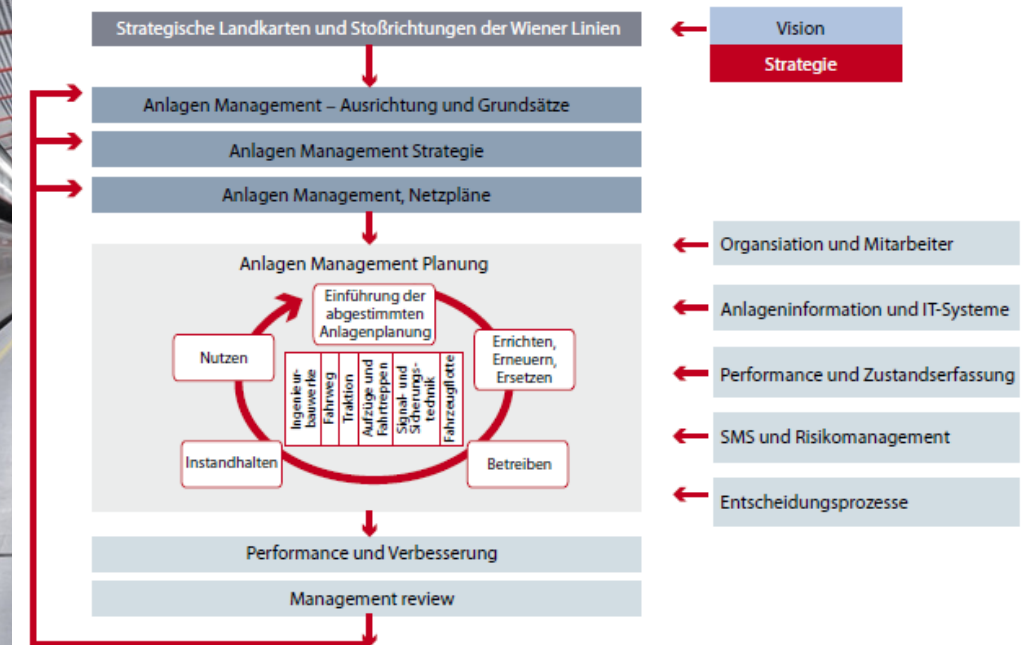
Strategische Landkarten und Stoßrichtungen der Wiener Linien

Vision

Strategie

Anlagen Management – Ausrichtung und Grundsätze

Anlagen Management Strategie

Anlagen Management, Netzpläne

Anlagen Management Planung

Einführung der abgestimmten Anlagenplanung

Errichten, Erneuern, Ersetzen

Betreiben

Instandhalten

Nutzen

| Ingenieurbauwerke | Fahrweg | Traktion | Aufzüge und Fahrtreppen | Signal- und Sicherungstechnik | Fahrzeugflotte |
|---|---|---|---|---|---|

Organsiation und Mitarbeiter

Anlageninformation und IT-Systeme

Performance und Zustandserfassung

SMS und Risikomanagement

Entscheidungsprozesse

Performance und Verbesserung

Management review